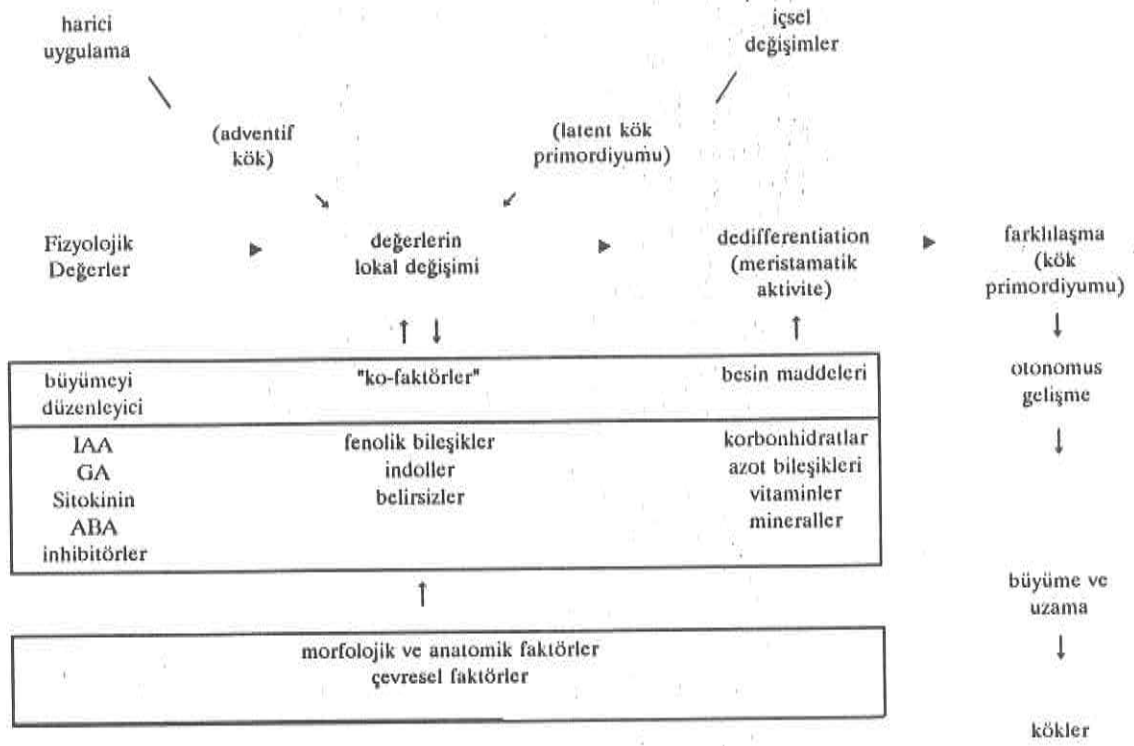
harici uygulama

içsel değişimler

(adventif kök)

(latent kök primordiyumu)

Fizyolojik Değerler

değerlerin lokal değişimi

dedifferentiation (meristamatik aktivite)

farklılaşma (kök primordiyumu)

otonomus gelişme

büyüme ve uzama

kökler

| büyümeyi düzenleyici | "ko-faktörler" | besin maddeleri |
|---|---|---|
| IAA<br>GA<br>Sitokinin<br>ABA<br>inhibitörler | fenolik bileşikler<br>indoller<br>belirsizler | korbonhidratlar<br>azot bileşikleri<br>vitaminler<br>mineraller |

morfolojik ve anatomik faktörler
çevresel faktörler